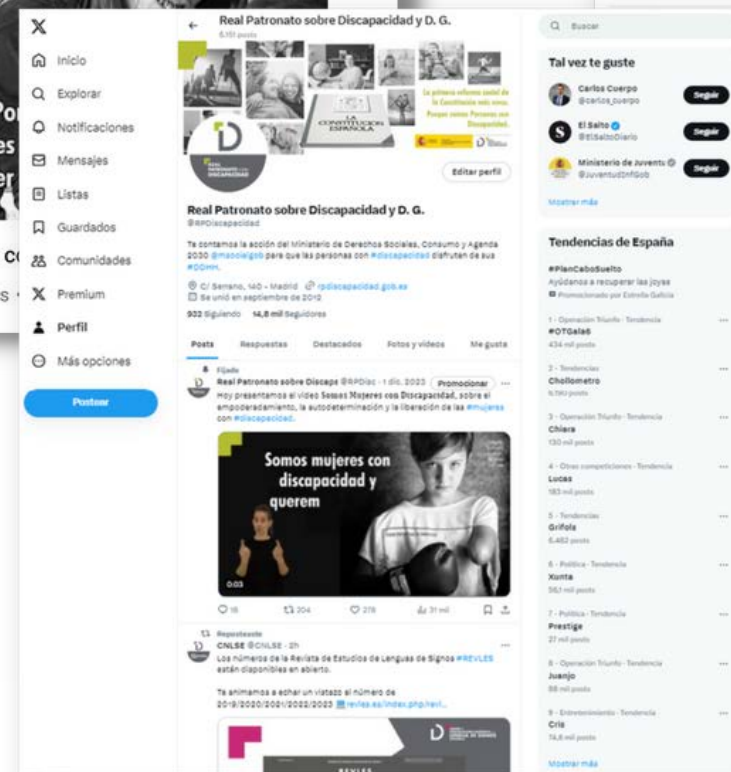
Inicio
Explorar
Notificaciones
Mensajes
Listas
Guardados
Comunidades
Premium
Perfil
Más opciones
Postear

Real Patronato sobre Discapacidad y D. G.
6.151 posts

La primera reforma social de la Constitución más nueva. Porque somos Personas con Discapacidad.

LA CONSTITUCIÓN ESPAÑOLA

REAL PATRONATO SOBRE DISCAPACIDAD

Editar perfil

Real Patronato sobre Discapacidad y D. G.
@RPDiscapacidad

Te contamos la acción del Ministerio de Derechos Sociales, Consumo y Agenda 2030 @mdsocialgob para que las personas con #discapacidad disfruten de sus #DDHH.

C/ Serrano, 140 - Madrid rpdiscapacidad.gob.es
Se unió en septiembre de 2010

932 Siguiendo 14,8 mil Seguidores

Posts Respuestas Destacados Fotos y vídeos Me gusta

Fijado
Real Patronato sobre Discaps @RPDisc · 1 dic. 2023 Promocionar
Hoy presentamos el vídeo Somos Mujeres con Discapacidad, sobre el empoderamiento, la autodeterminación y la liberación de las #mujeres con #discapacidad.

Somos mujeres con discapacidad y querem
0:03

16 204 278 31 mil

Reposteaste
CNLSE @CNLSE · 2h
Los números de la Revista de Estudios de Lenguas de Signos #REVLES están disponibles en abierto.

Te animamos a echar un vistazo al número de 2019/2020/2021/2022/2023 revles.es/index.php/revl...

Buscar

Tal vez te guste
Carlos Cuerpo @carlos_cuerpo Seguir
El Salto @ElSaltoDiario Seguir
Ministerio de Juventu @JuventudInfGob Seguir
Mostrar más

Tendencias de España
#PlanCaboSuelto
Ayúdanos a recuperar las joyas
Promocionado por Estrella Galicia
1 · Operación Triunfo · Tendencia
#OTGala6
434 mil posts
2 · Tendencias
Chollometro
6.560 posts
3 · Operación Triunfo · Tendencia
Chiara
130 mil posts
4 · Otras competiciones · Tendencia
Lucas
183 mil posts
5 · Tendencias
Grifols
6.462 posts
6 · Política · Tendencia
Xunta
56,1 mil posts
7 · Política · Tendencia
Prestige
27 mil posts
8 · Operación Triunfo · Tendencia
Juanjo
88 mil posts
9 · Entretenimiento · Tendencia
Cris
74,6 mil posts
Mostrar más